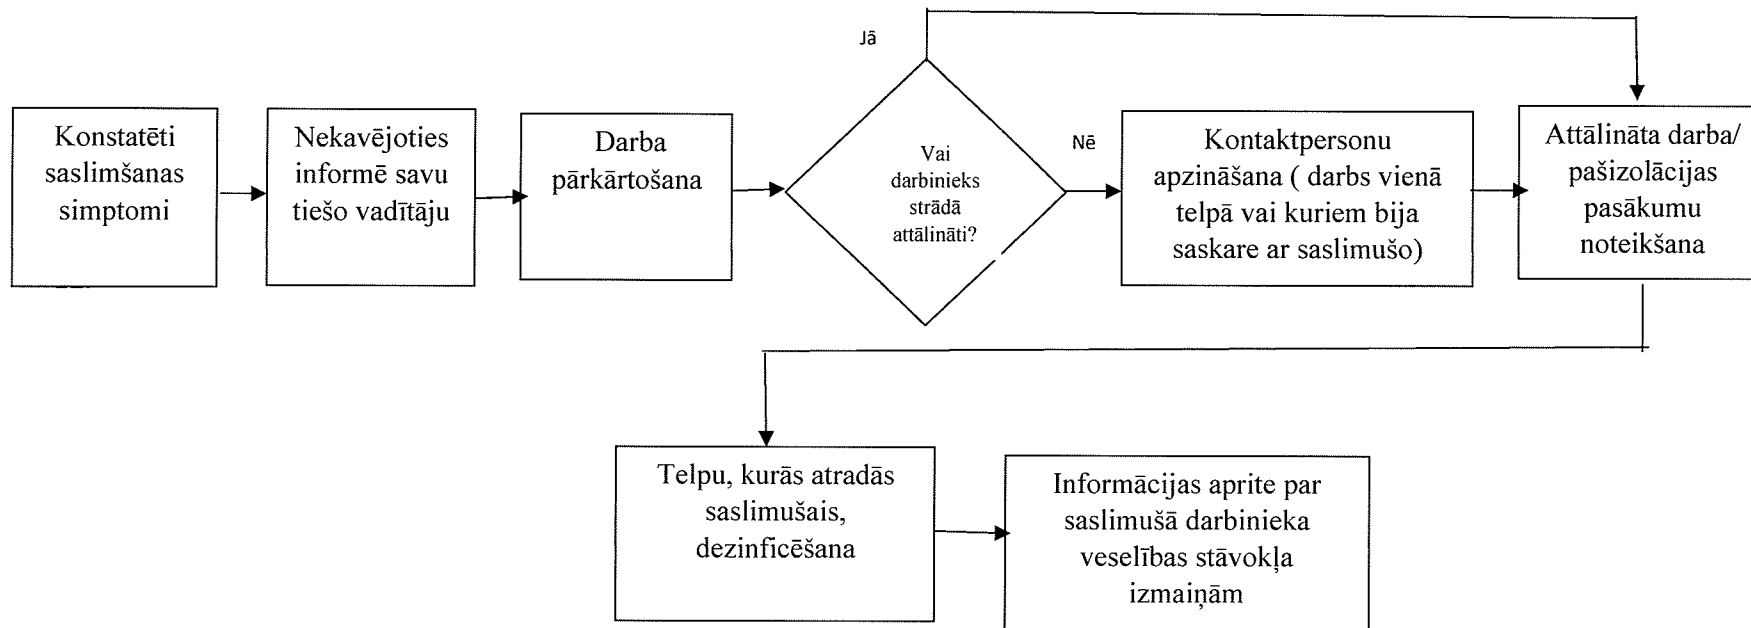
Jā

Konstatēti saslimšanas simptomi

Nekavējoties informē savu tiešo vadītāju

Darba pārkārtošana

Vai darbinieks strādā attālināti?

Nē

Kontaktpersonu apzināšana ( darbs vienā telpā vai kuriem bija saskare ar saslimušo)

Attālināta darba/ pašizolācijas pasākumu noteikšana

Telpu, kurās atradās saslimušais, dezinficēšana

Informācijas aprite par saslimušā darbinieka veselības stāvokļa izmaiņām